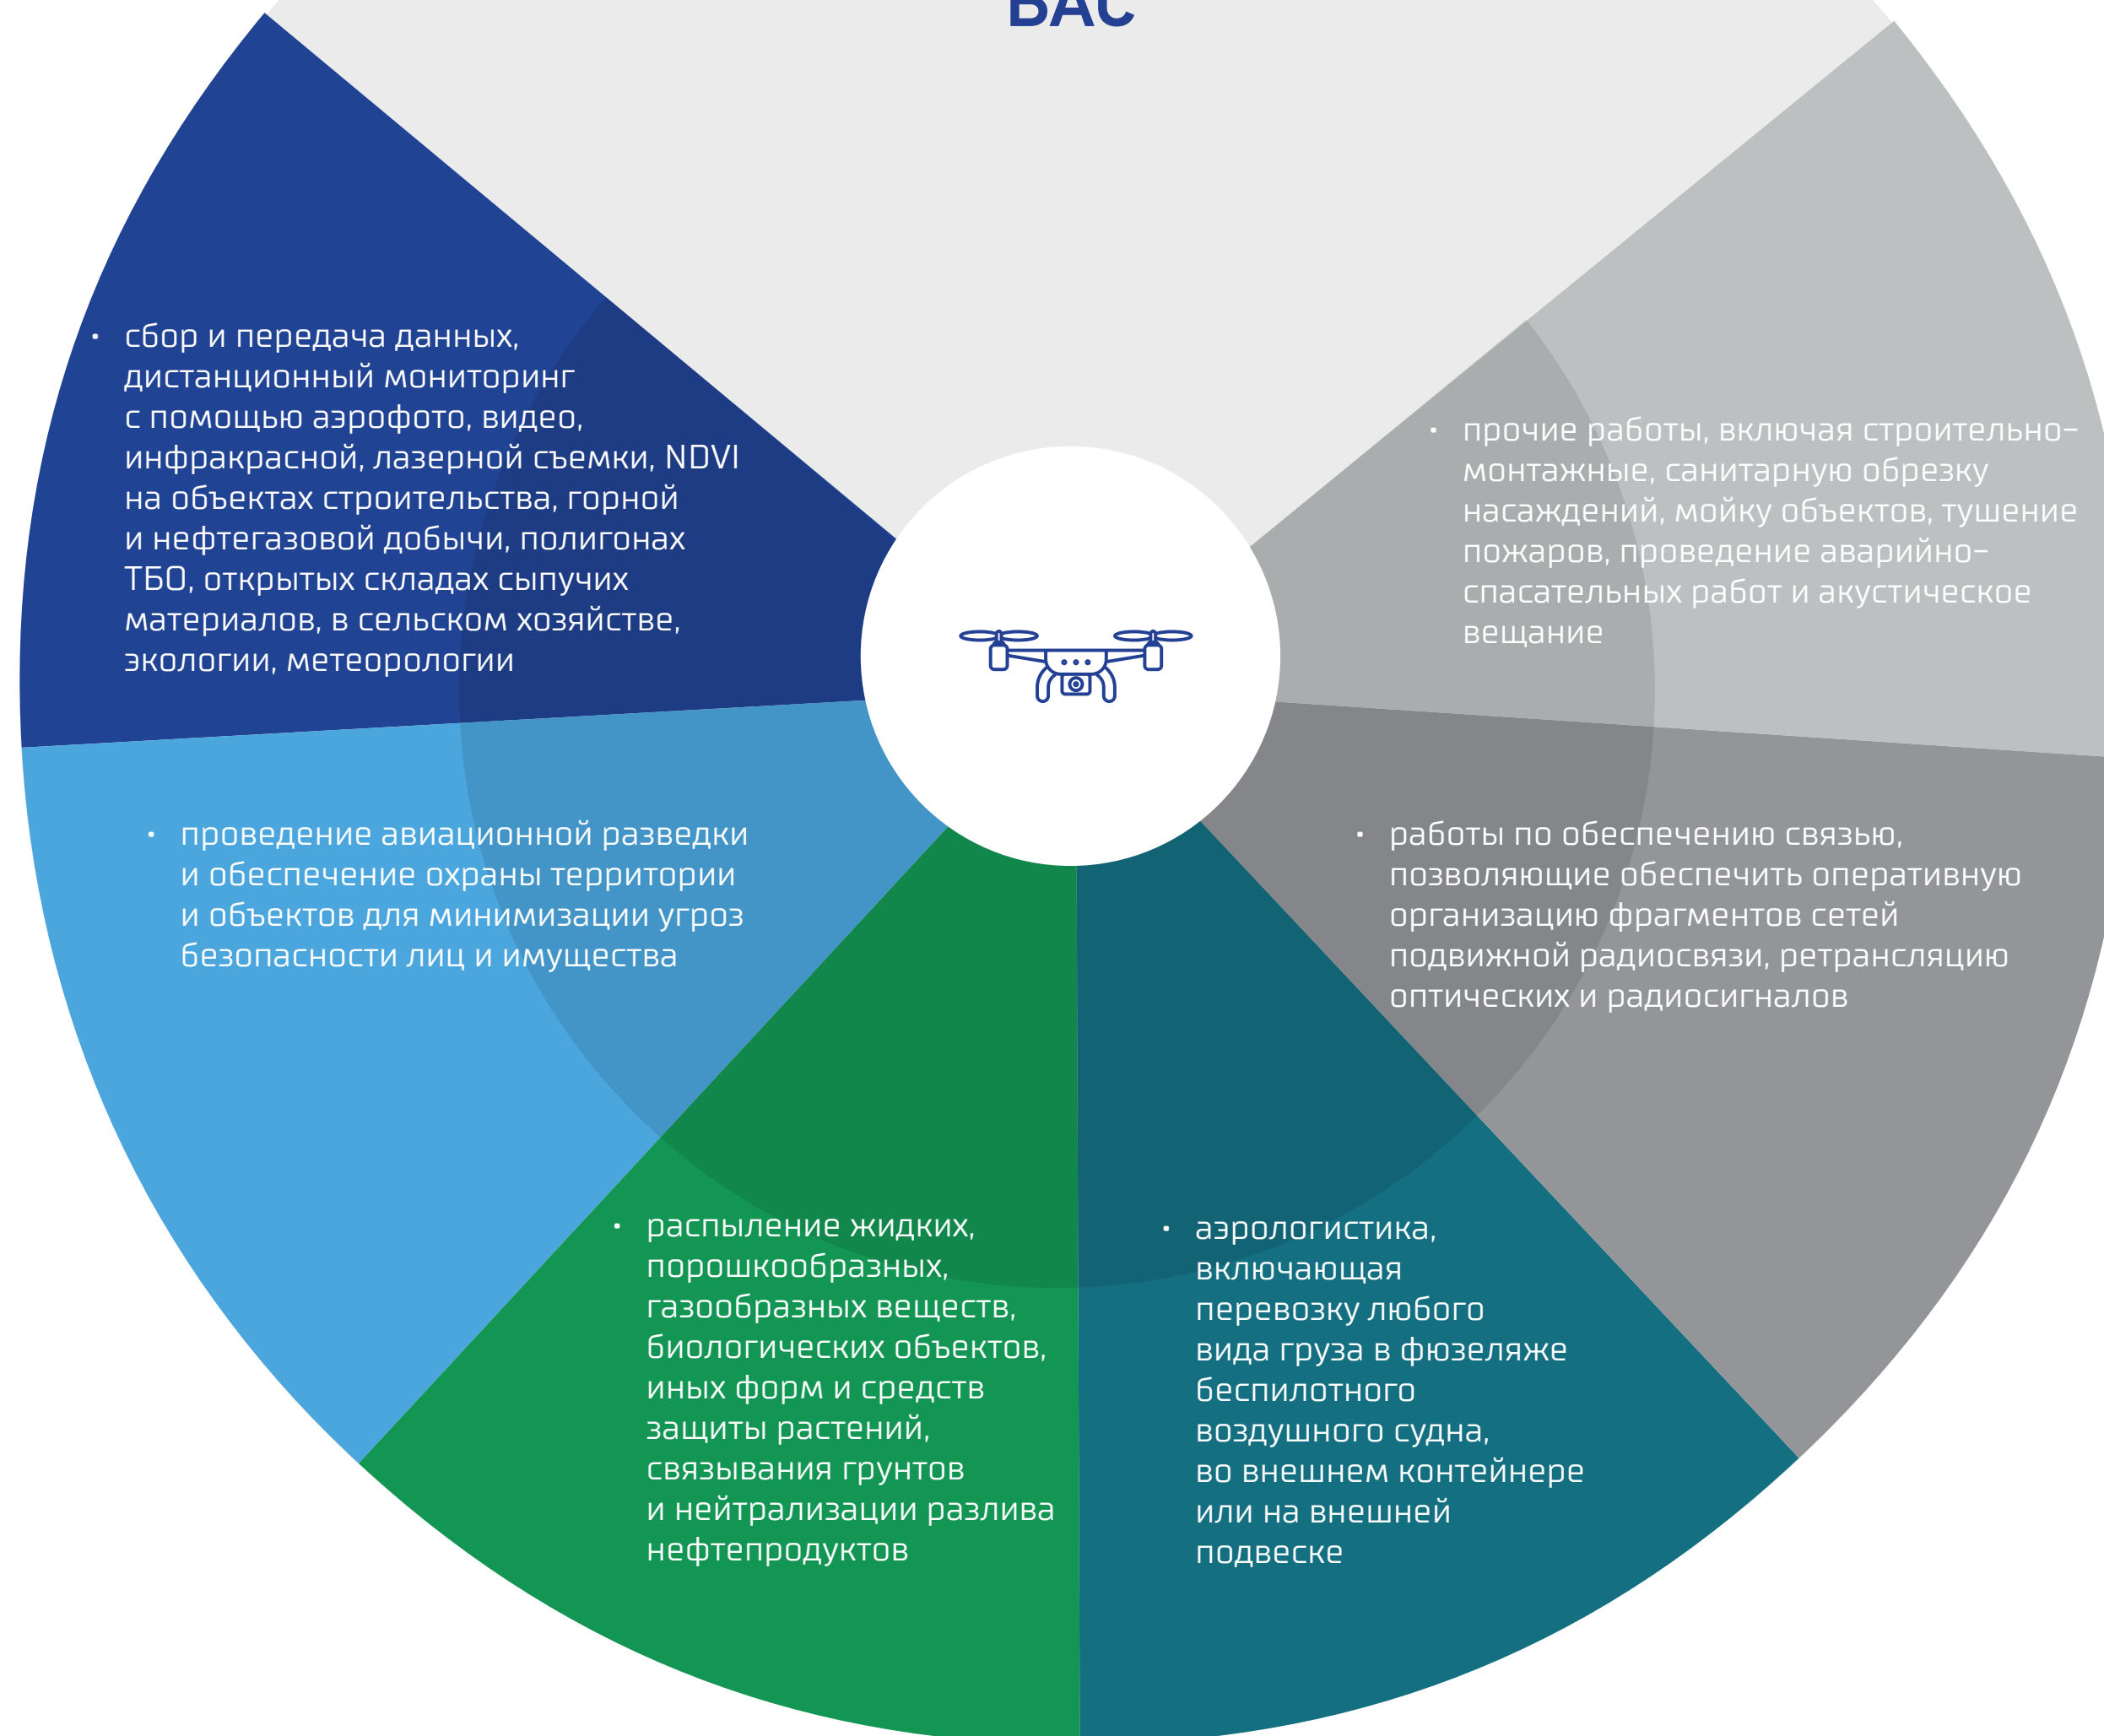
БАС

• сбор и передача данных, дистанционный мониторинг с помощью аэрофото, видео, инфракрасной, лазерной съемки, NDVI на объектах строительства, горной и нефтегазовой добычи, полигонах ТБО, открытых складах сыпучих материалов, в сельском хозяйстве, экологии, метеорологии

• прочие работы, включая строительно-монтажные, санитарную обрезку насаждений, мойку объектов, тушение пожаров, проведение аварийно-спасательных работ и акустическое вещание

• проведение авиационной разведки и обеспечение охраны территории и объектов для минимизации угроз безопасности лиц и имущества

• работы по обеспечению связью, позволяющие обеспечить оперативную организацию фрагментов сетей подвижной радиосвязи, ретрансляцию оптических и радиосигналов

• распыление жидких, порошкообразных, газообразных веществ, биологических объектов, иных форм и средств защиты растений, связывания грунтов и нейтрализации разлива нефтепродуктов

• аэрологистика, включающая перевозку любого вида груза в фюзеляже беспилотного воздушного судна, во внешнем контейнере или на внешней подвеске